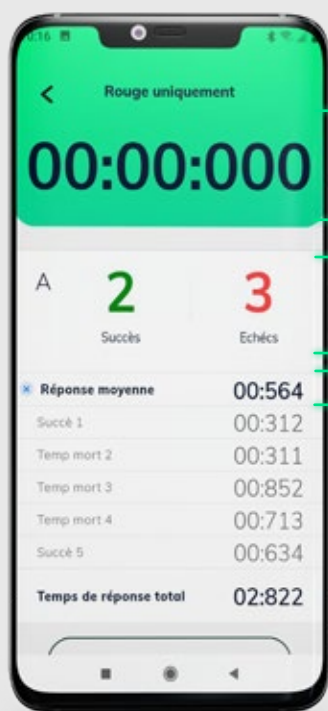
0:16

Rouge uniquement

00:00:000

A

2

Succès

3

Echécs

Réponse moyenne 00:564

Succè 1 00:312

Temp mort 2 00:311

Temp mort 3 00:852

Temp mort 4 00:713

Succè 5 00:634

Temps de réponse total 02:822